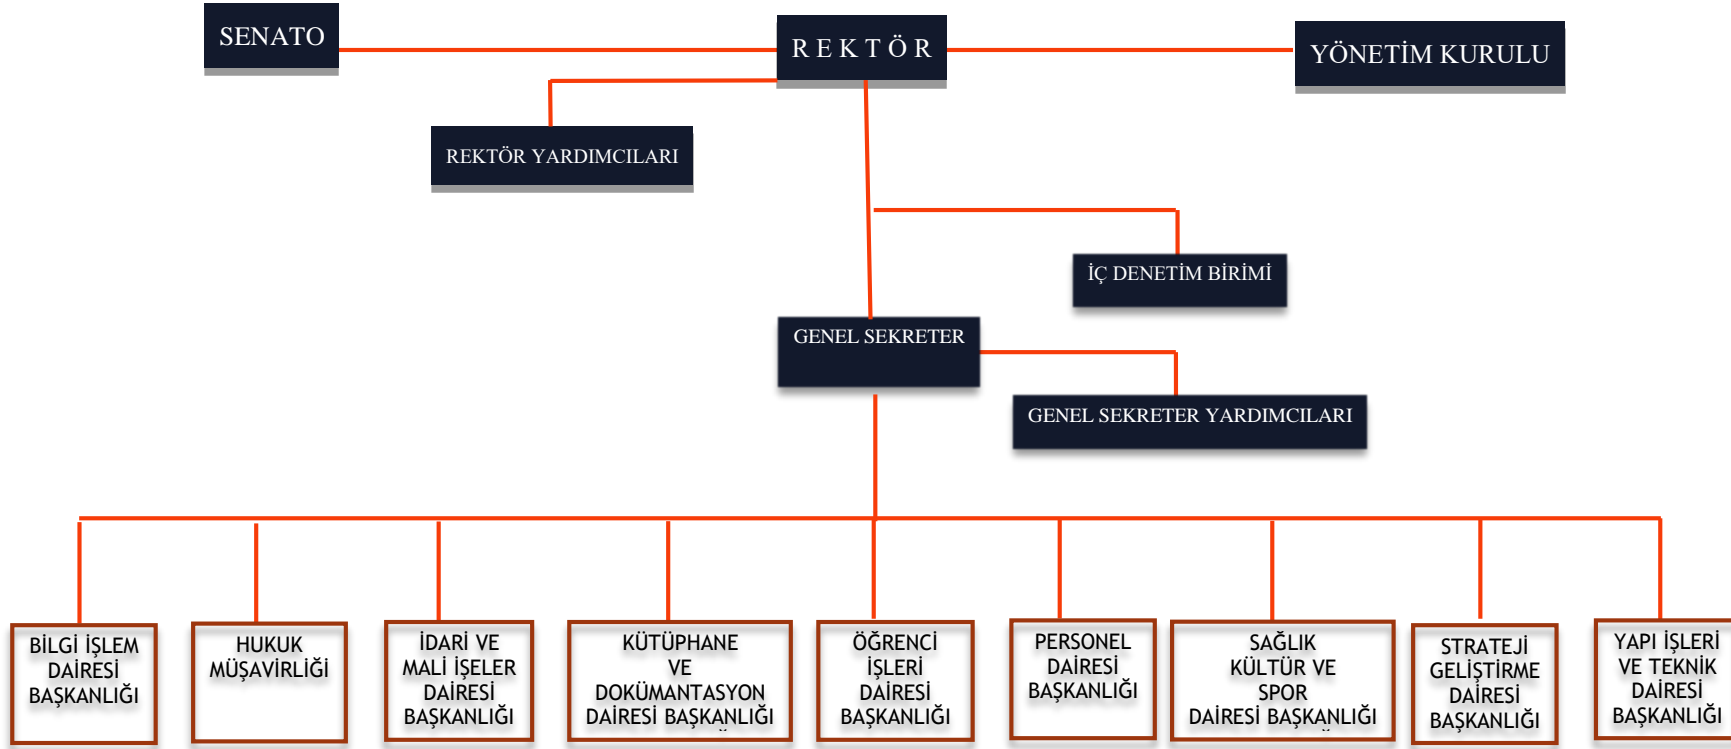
SENATO

REKTÖR

YÖNETİM KURULU

REKTÖR YARDIMCILARI

İÇ DENETİM BİRİMİ

GENEL SEKRETER

GENEL SEKRETER YARDIMCILARI

BİLGİ İŞLEM DAİRESİ BAŞKANLIĞI

HUKUK MÜŞAVİRLİĞİ

İDARİ VE MALİ İŞLER DAİRESİ BAŞKANLIĞI

KÜTÜPHANE VE DOKÜMANTASYON DAİRESİ BAŞKANLIĞI

ÖĞRENCİ İŞLERİ DAİRESİ BAŞKANLIĞI

PERSONEL DAİRESİ BAŞKANLIĞI

SAĞLIK KÜLTÜR VE SPOR DAİRESİ BAŞKANLIĞI

STRATEJİ GELİŞTİRME DAİRESİ BAŞKANLIĞI

YAPI İŞLERİ VE TEKNİK DAİRESİ BAŞKANLIĞI